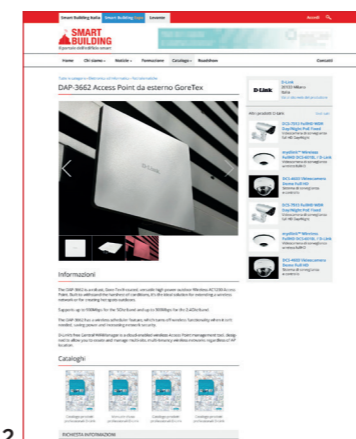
Smart Building Italia | Smart Building Expo | Lavorare | Accedi

SMART BUILDING

Home | Chi siamo | Notizie | Formazione | Cataloghi | Roadshow | Contatti

DAP-3662 Access Point da esterno GoreTex

D-Link

Informazioni

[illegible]

Cataloghi

DCS-7513 Full HD WDR Day/Night PoE Fixed

mydlink™ Wireless Full HD DCS-8010L

DCS-4602 Videocamera Dome Full HD

DCS-7513 Full HD WDR Day/Night PoE Fixed

mydlink™ Wireless Full HD DCS-8010L

DCS-4602 Videocamera Dome Full HD

INCHIESTA INFORMAZIONI

2